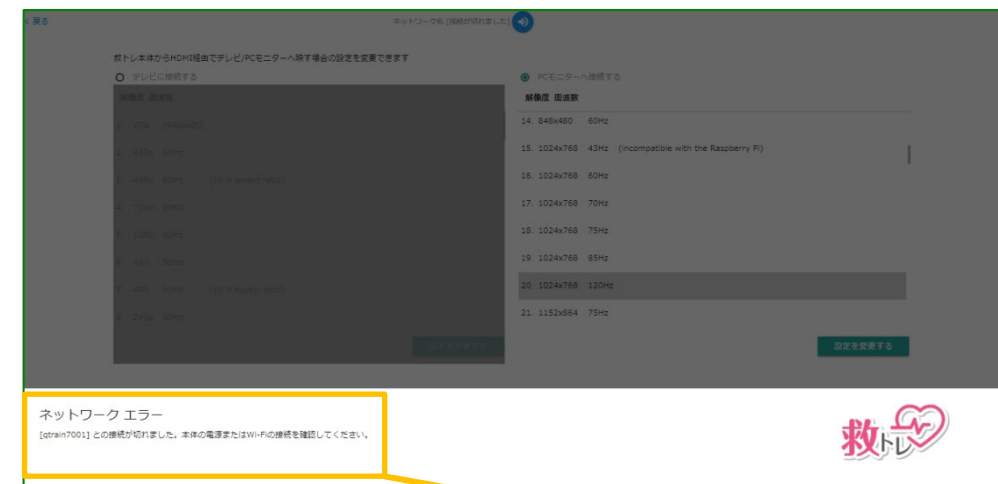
< 戻る

ネットワーク名 (接続が切れました)

救トレ本体からHDMI経由でテレビ/PCモニターへ映す場合の設定を変更できます

テレビに接続する

解像度 周波数

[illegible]

設定を変更する

PCモニターへ接続する

解像度 周波数

14. 848x480 60Hz

15. 1024x768 43Hz (incompatible with the Raspberry Pi)

16. 1024x768 60Hz

17. 1024x768 70Hz

18. 1024x768 75Hz

19. 1024x768 85Hz

20. 1024x768 120Hz

21. 1152x864 75Hz

設定を変更する

ネットワーク エラー

[qtrain7001] との接続が切れました。本体の電源またはWi-Fiの接続を確認してください。

救トレ